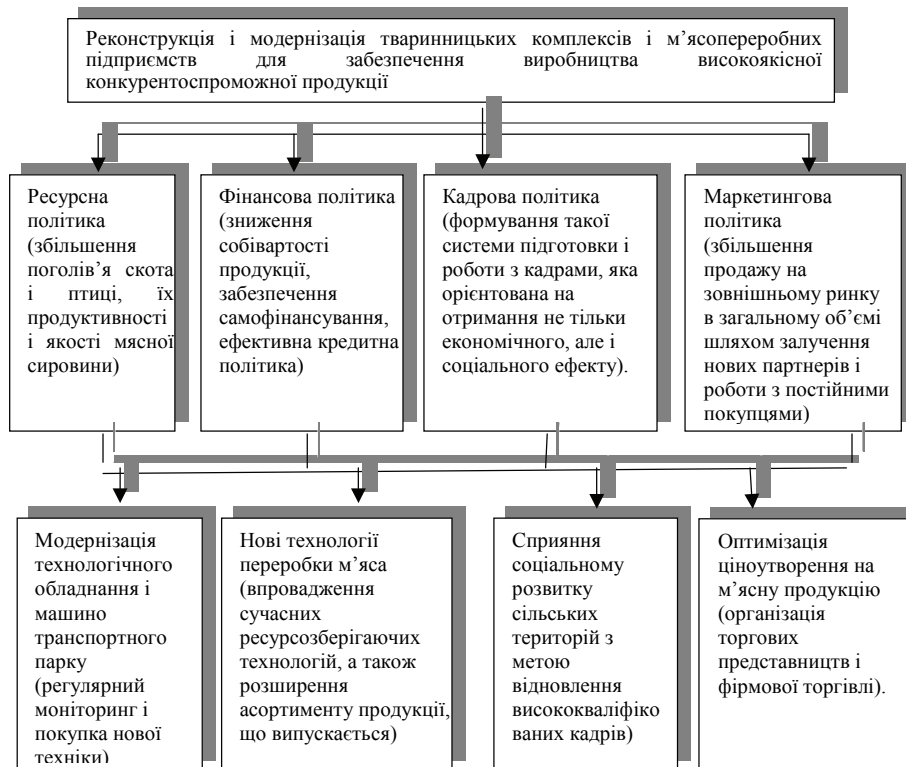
Реконструкція і модернізація тваринницьких комплексів і м'ясопереробних підприємств для забезпечення виробництва високоякісної конкурентоспроможної продукції

Ресурсна політика (збільшення поголів'я скота і птиці, їх продуктивності і якості мясної сировини)

Фінансова політика (зниження собівартості продукції, забезпечення самофінансування, ефективна кредитна політика)

Кадрова політика (формування такої системи підготовки і роботи з кадрами, яка орієнтована на отримання не тільки економічного, але і соціального ефекту).

Маркетингова політика (збільшення продажу на зовнішньому ринку в загальному об'ємі шляхом залучення нових партнерів і роботи з постійними покупцями)

Модернізація технологічного обладнання і машино транспортного парку (регулярний моніторинг і покупка нової техніки)

Нові технології переробки м'яса (впровадження сучасних ресурсозберігаючих технологій, а також розширення асортименту продукції, що випускається)

Сприяння соціальному розвитку сільських територій з метою відновлення висококваліфіко ваних кадрів)

Оптимізація ціноутворення на м'ясну продукцію (організація торгових представництв і фірмової торгівлі).